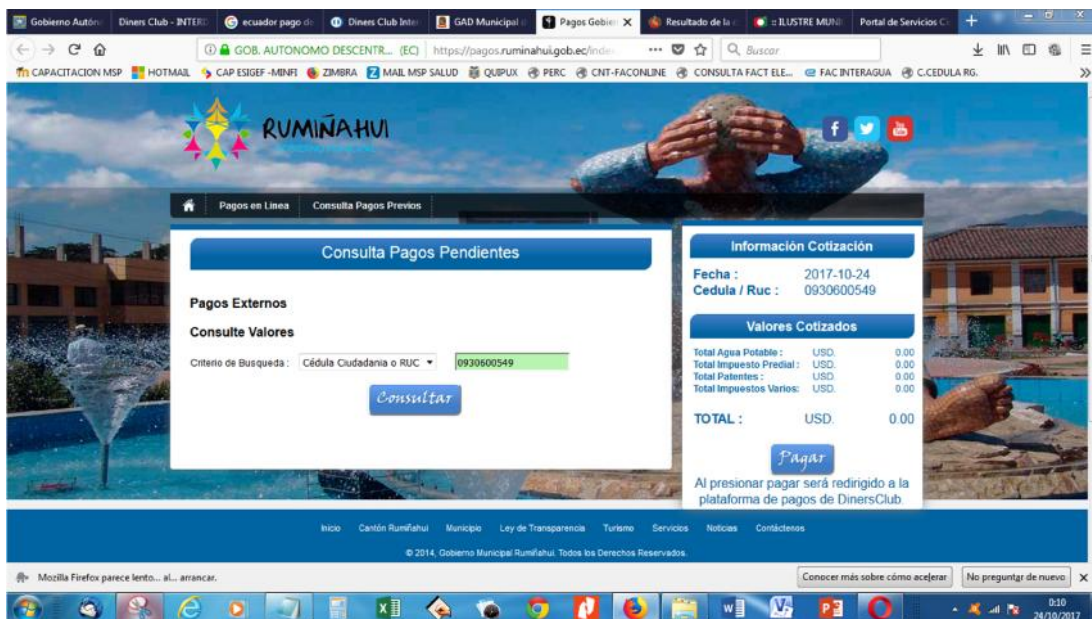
Gobierno Autón | Diners Club - INTER | ecuador pago de | Diners Club Inter | GAD Municipal | Pagos Gobier | Resultado de la | :: ILUSTRE MUNI | Portal de Servicios C

GOB. AUTONOMO DESCENTR... (EC) | https://pagos.ruminahui.gob.ec/inde | Buscar

CAPACITACION MSP | HOTMAIL | CAP ESIGEF -MINFI | ZIMBRA | MAIL MSP SALUD | QUIPUX | PERC | CNT-FACONLINE | CONSULTA FACT ELE... | FAC INTERAGUA | C.CEDULA RG.

RUMIÑAHUI

Pagos en Linea | Consulta Pagos Previos

Consulta Pagos Pendientes

Pagos Externos

Consulte Valores

Criterio de Busqueda: Cédula Ciudadania o RUC | 0930600549

Consultar

Información Cotización

Fecha: 2017-10-24
Cedula / Ruc: 0930600549

Valores Cotizados

| | | |
|---|---|---|
| Total Agua Potable: | USD. | 0.00 |
| Total Impuesto Predial: | USD. | 0.00 |
| Total Patentes: | USD. | 0.00 |
| Total Impuestos Varios: | USD. | 0.00 |

TOTAL: USD. 0.00

Pagar

Al presionar pagar será redirigido a la plataforma de pagos de DinersClub.

Inicio | Cantón Rumiñahui | Municipio | Ley de Transparencia | Turismo | Servicios | Noticias | Contáctenos

© 2014, Gobierno Municipal Rumiñahui. Todos los Derechos Reservados.

Mozilla Firefox parece lento... al... arrancar.

Conocer más sobre cómo acelerar | No preguntar de nuevo

0:10
24/10/2017